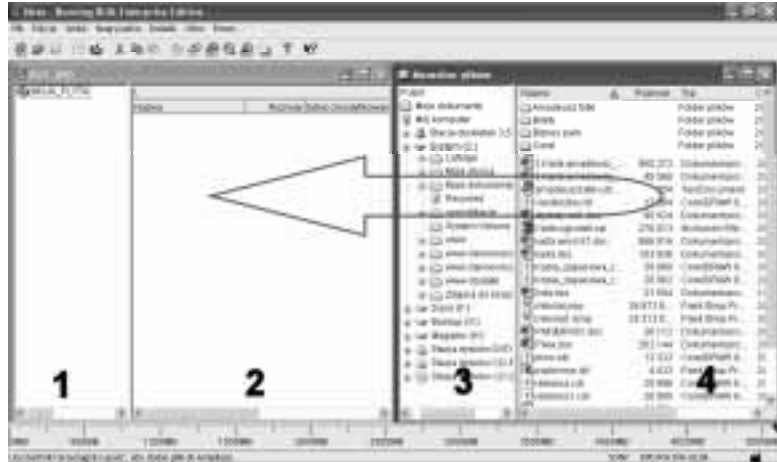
Nero - Burning ROM Enterprise Edition

Plik Edycja Widok Rejestrator Dodatki Okno Pomoc

Nazwa Rozmiar

Eksplorator plików

Pulpit
Moje dokumenty
Mój komputer
Dyskietka 3,5
Dysk (C:)

Nazwa Rozmiar Typ

Folder plików
Folder plików
Folder plików
Folder plików

1

2

3

4